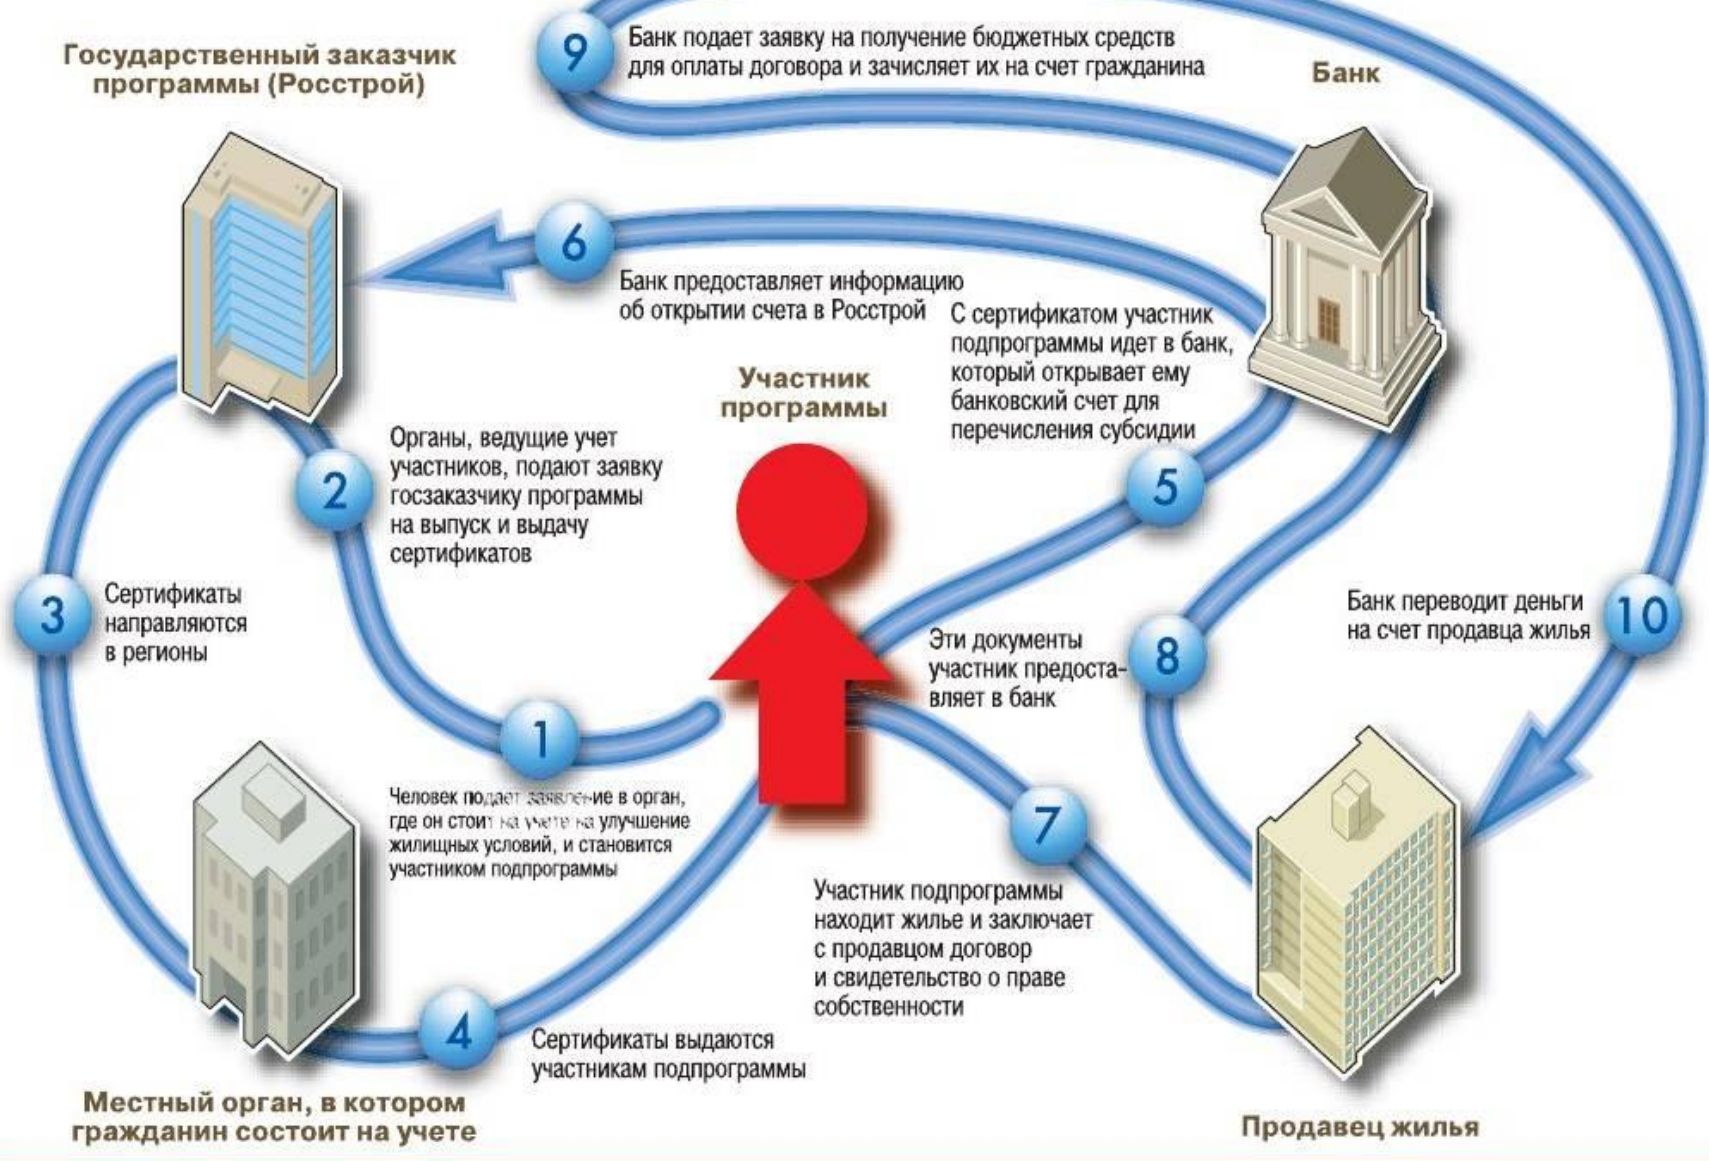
9 Банк подает заявку на получение бюджетных средств для оплаты договора и зачисляет их на счет гражданина

Государственный заказчик программы (Росстрой)

Банк

6 Банк предоставляет информацию об открытии счета в Росстрой

С сертификатом участник подпрограммы идет в банк, который открывает ему банковский счет для перечисления субсидии

Участник программы

2 Органы, ведущие учет участников, подают заявку госзаказчику программы на выпуск и выдачу сертификатов

5

3 Сертификаты направляются в регионы

Банк переводит деньги на счет продавца жилья 10

Эти документы участник предоставляет в банк 8

1

Человек подает заявление в орган, где он стоит на учете на улучшение жилищных условий, и становится участником подпрограммы

7

Участник подпрограммы находит жилье и заключает с продавцом договор и свидетельство о праве собственности

4 Сертификаты выдаются участникам подпрограммы

Местный орган, в котором гражданин состоит на учете

Продавец жилья